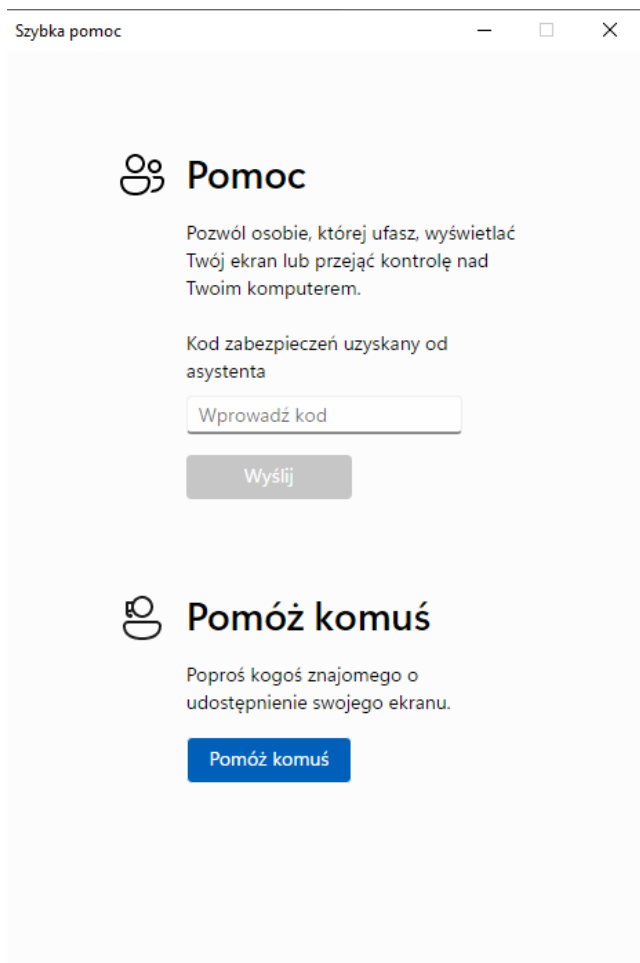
Szybka pomoc

Pomoc

Pozwól osobie, której ufasz, wyświetlać Twój ekran lub przejąć kontrolę nad Twoim komputerem.

Kod zabezpieczeń uzyskany od asystenta

Wprowadź kod

Wyślij

Pomóż komuś

Poproś kogoś znajomego o udostępnienie swojego ekranu.

Pomóż komuś